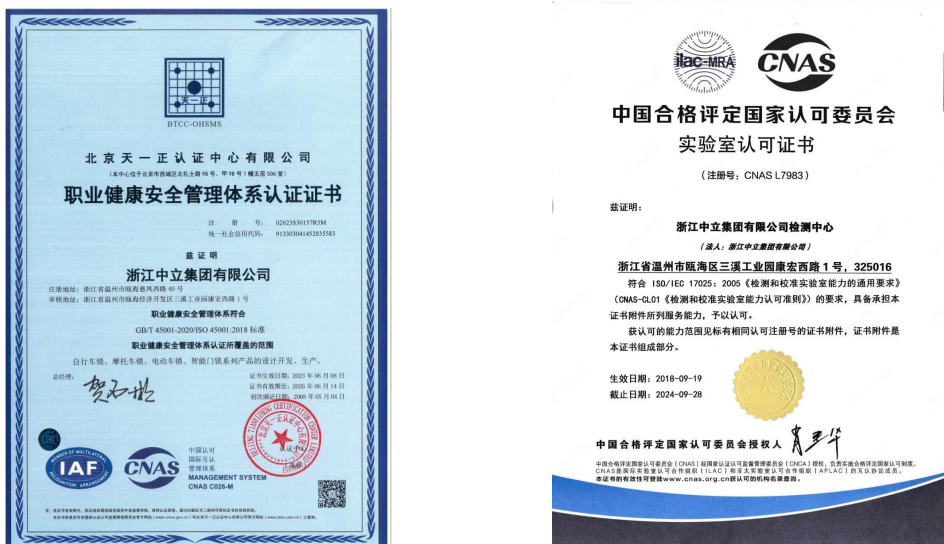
天一正

BTCC-OHSMS

北京天一正认证中心有限公司

（本中心位于北京市西城区北礼士路 98 号、甲 98 号 1 幢五层 506 室）

职业健康安全管理体系认证证书

注 册 号：02623S30157R5M

统一社会信用代码：913303041452835583

兹证明

浙江中立集团有限公司

注册地址：浙江省温州市瓯海区惠民西路 40 号

审核地址：浙江省温州市瓯海经济开发区三溪工业园康宏路 1 号

职业健康安全管理体系符合

GB/T 45001-2020/ISO 45001:2018 标准

职业健康安全管理体系认证所覆盖的范围

自行车锁、摩托车锁、电动车锁、智能门锁系列产品的设计开发、生产。

总经理：

证书发布日期：2023 年 06 月 08 日

证书有效期至：2026 年 06 月 14 日

初次颁证日期：2008 年 05 月 04 日

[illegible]

IAF

CNAS

中国认可

国际互认

管理体系

MANAGEMENT SYSTEM

CNAS C026-M

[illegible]

ilac-MRA

CNAS

中国合格评定国家认可委员会

实验室认可证书

（注册号：CNAS L7983）

兹证明：

浙江中立集团有限公司检测中心

（法人：浙江中立集团有限公司）

浙江省温州市瓯海区三溪工业园康宏路 1 号，325016

符合 ISO/IEC 17025：2005《检测和校准实验室能力的通用要求》（CNAS-CL01《检测和校准实验室能力认可准则》）的要求，具备承担本证书附件所列服务能力，予以认可。

获认可的能力范围见标有相同认可注册号的证书附件，证书附件是本证书组成部分。

生效日期：2018-09-19

截止日期：2024-09-28

中国合格评定国家认可委员会授权人

中国合格评定国家认可委员会（CNAS）经国家认证认可监督管理委员会（CNCA）授权，负责实施合格评定国家认可制度。
CNAS是国际实验室认可合作组织（ILAC）和亚太实验室认可合作组织（APLAC）的互认协议成员。
本证书的有效性可登陆www.cnas.org.cn获认可的机构名录查询。